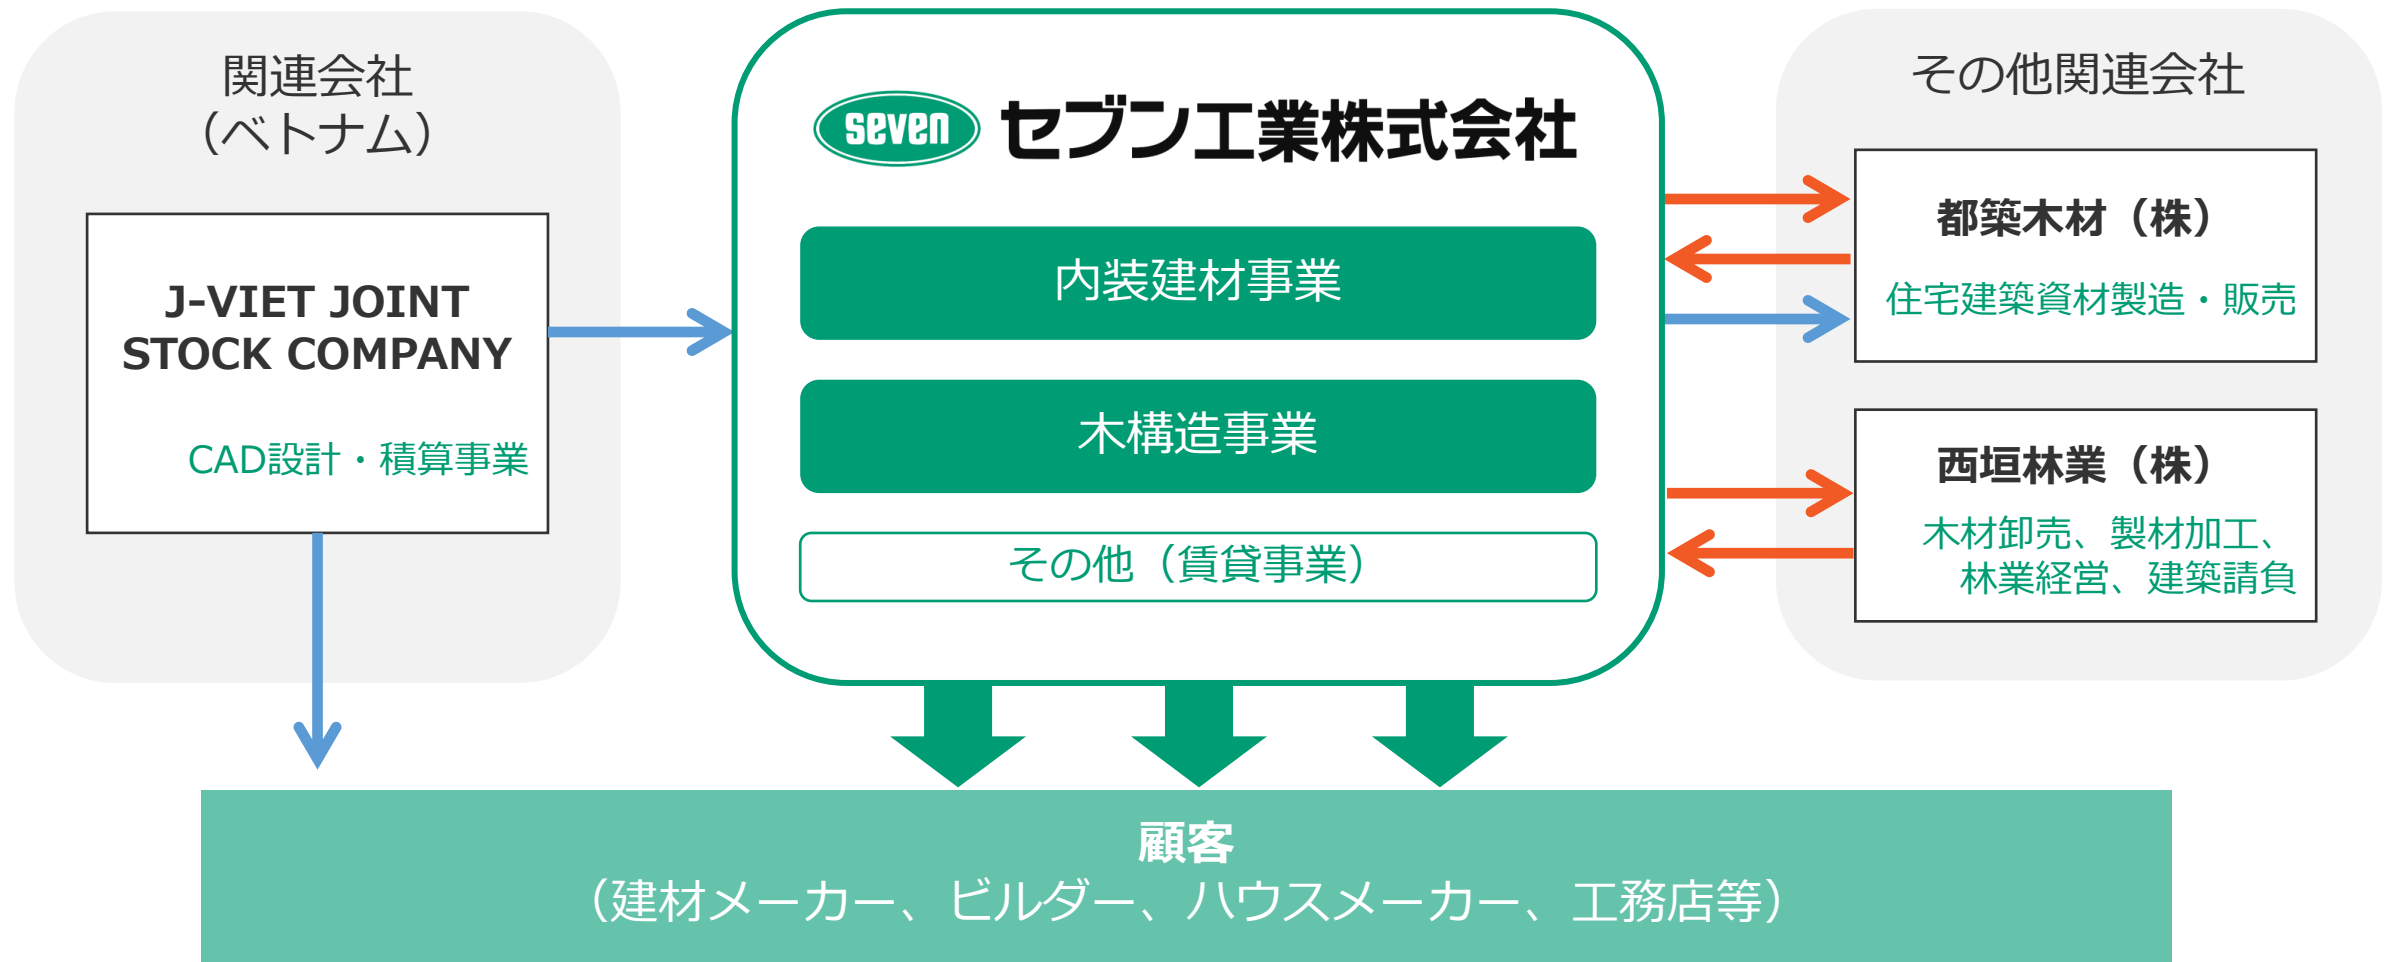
関連会社
（ベトナム）

J-VIET JOINT STOCK COMPANY

CAD設計・積算事業

seven セブン工業株式会社

内装建材事業

木構造事業

その他（賃貸事業）

その他関連会社

都築木材（株）

住宅建築資材製造・販売

西垣林業（株）

木材卸売、製材加工、林業経営、建築請負

顧客
（建材メーカー、ビルダー、ハウスメーカー、工務店等）